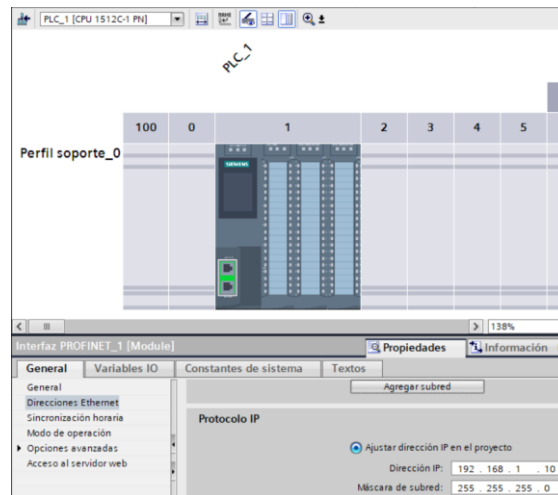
PLC_1 [CPU 1512C-1 PN]

PLC_1

| 100 | 0 | 1 | 2 | 3 | 4 | 5 |
|---|---|---|---|---|---|---|

Perfil soporte_0

SIEMENS

138%

Interfaz PROFINET_1 [Module]

Propiedades

Información

General

Variables IO

Constantes de sistema

Textos

General

Direcciones Ethernet

Sincronización horaria

Modo de operación

Opciones avanzadas

Acceso al servidor web

Agregar subred

Protocolo IP

Ajustar dirección IP en el proyecto

Dirección IP: 192 . 168 . 1 . 10

Máscara de subred: 255 . 255 . 255 . 0